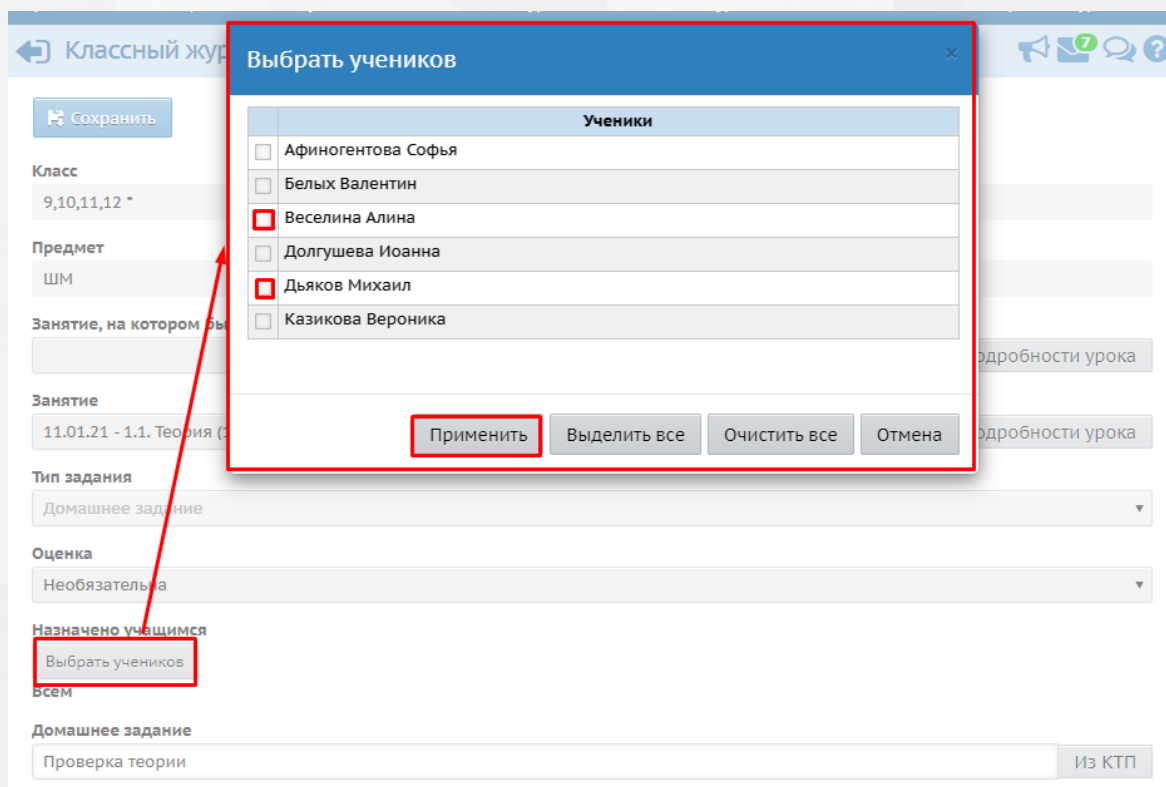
Классный жур

7

Сохранить

Класс
9,10,11,12 *

Предмет
ШМ

Занятие, на котором бы

одробности урока

Занятие
11.01.21 - 1.1. Теория (

одробности урока

Тип задания
Домашнее задание

Оценка
Необязательна

Назначено учащимся
Выбрать учеников
Всем

Домашнее задание
Проверка теории
Из КТП

Выбрать учеников
×

| | Ученики |
|---|---|
| | Афиногентова Софья |
| | Белых Валентин |
| | Веселина Алина |
| | Долгушева Иоанна |
| | Дьяков Михаил |
| | Казикова Вероника |

Применить
Выделить все
Очистить все
Отмена